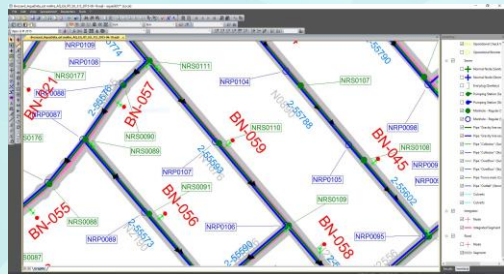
NRP0109
NRP0108
NR0177
NRS0111
NRP0104
NRS0107
BN-057
BN-059
BN-045
NRS0090
NRS0089
NRS0110
NRP0098
NRP0107
NRS0091
NRP0105
NRS0108
BN-055
BN-056
NRS0088
NRP0106
NRS0109
BN-058
NRP0089
NRP0095
NRP0087
2-55778
2-55783
2-55802
2-55573
2-55590
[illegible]